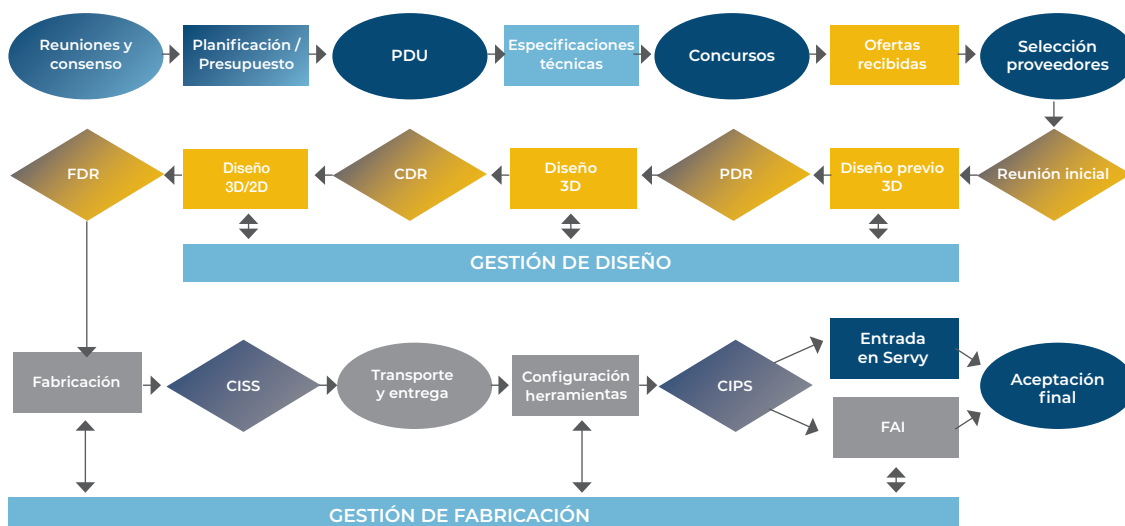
Reuniones y consenso

Planificación / Presupuesto

PDU

Especificaciones técnicas

Concursos

Ofertas recibidas

Selección proveedores

Reunión inicial

Diseño previo 3D

PDR

Diseño 3D

CDR

Diseño 3D/2D

FDR

GESTIÓN DE DISEÑO

Fabricación

CISS

Transporte y entrega

Configuración herramientas

CIPS

Entrada en Servy

FAI

Aceptación final

GESTIÓN DE FABRICACIÓN